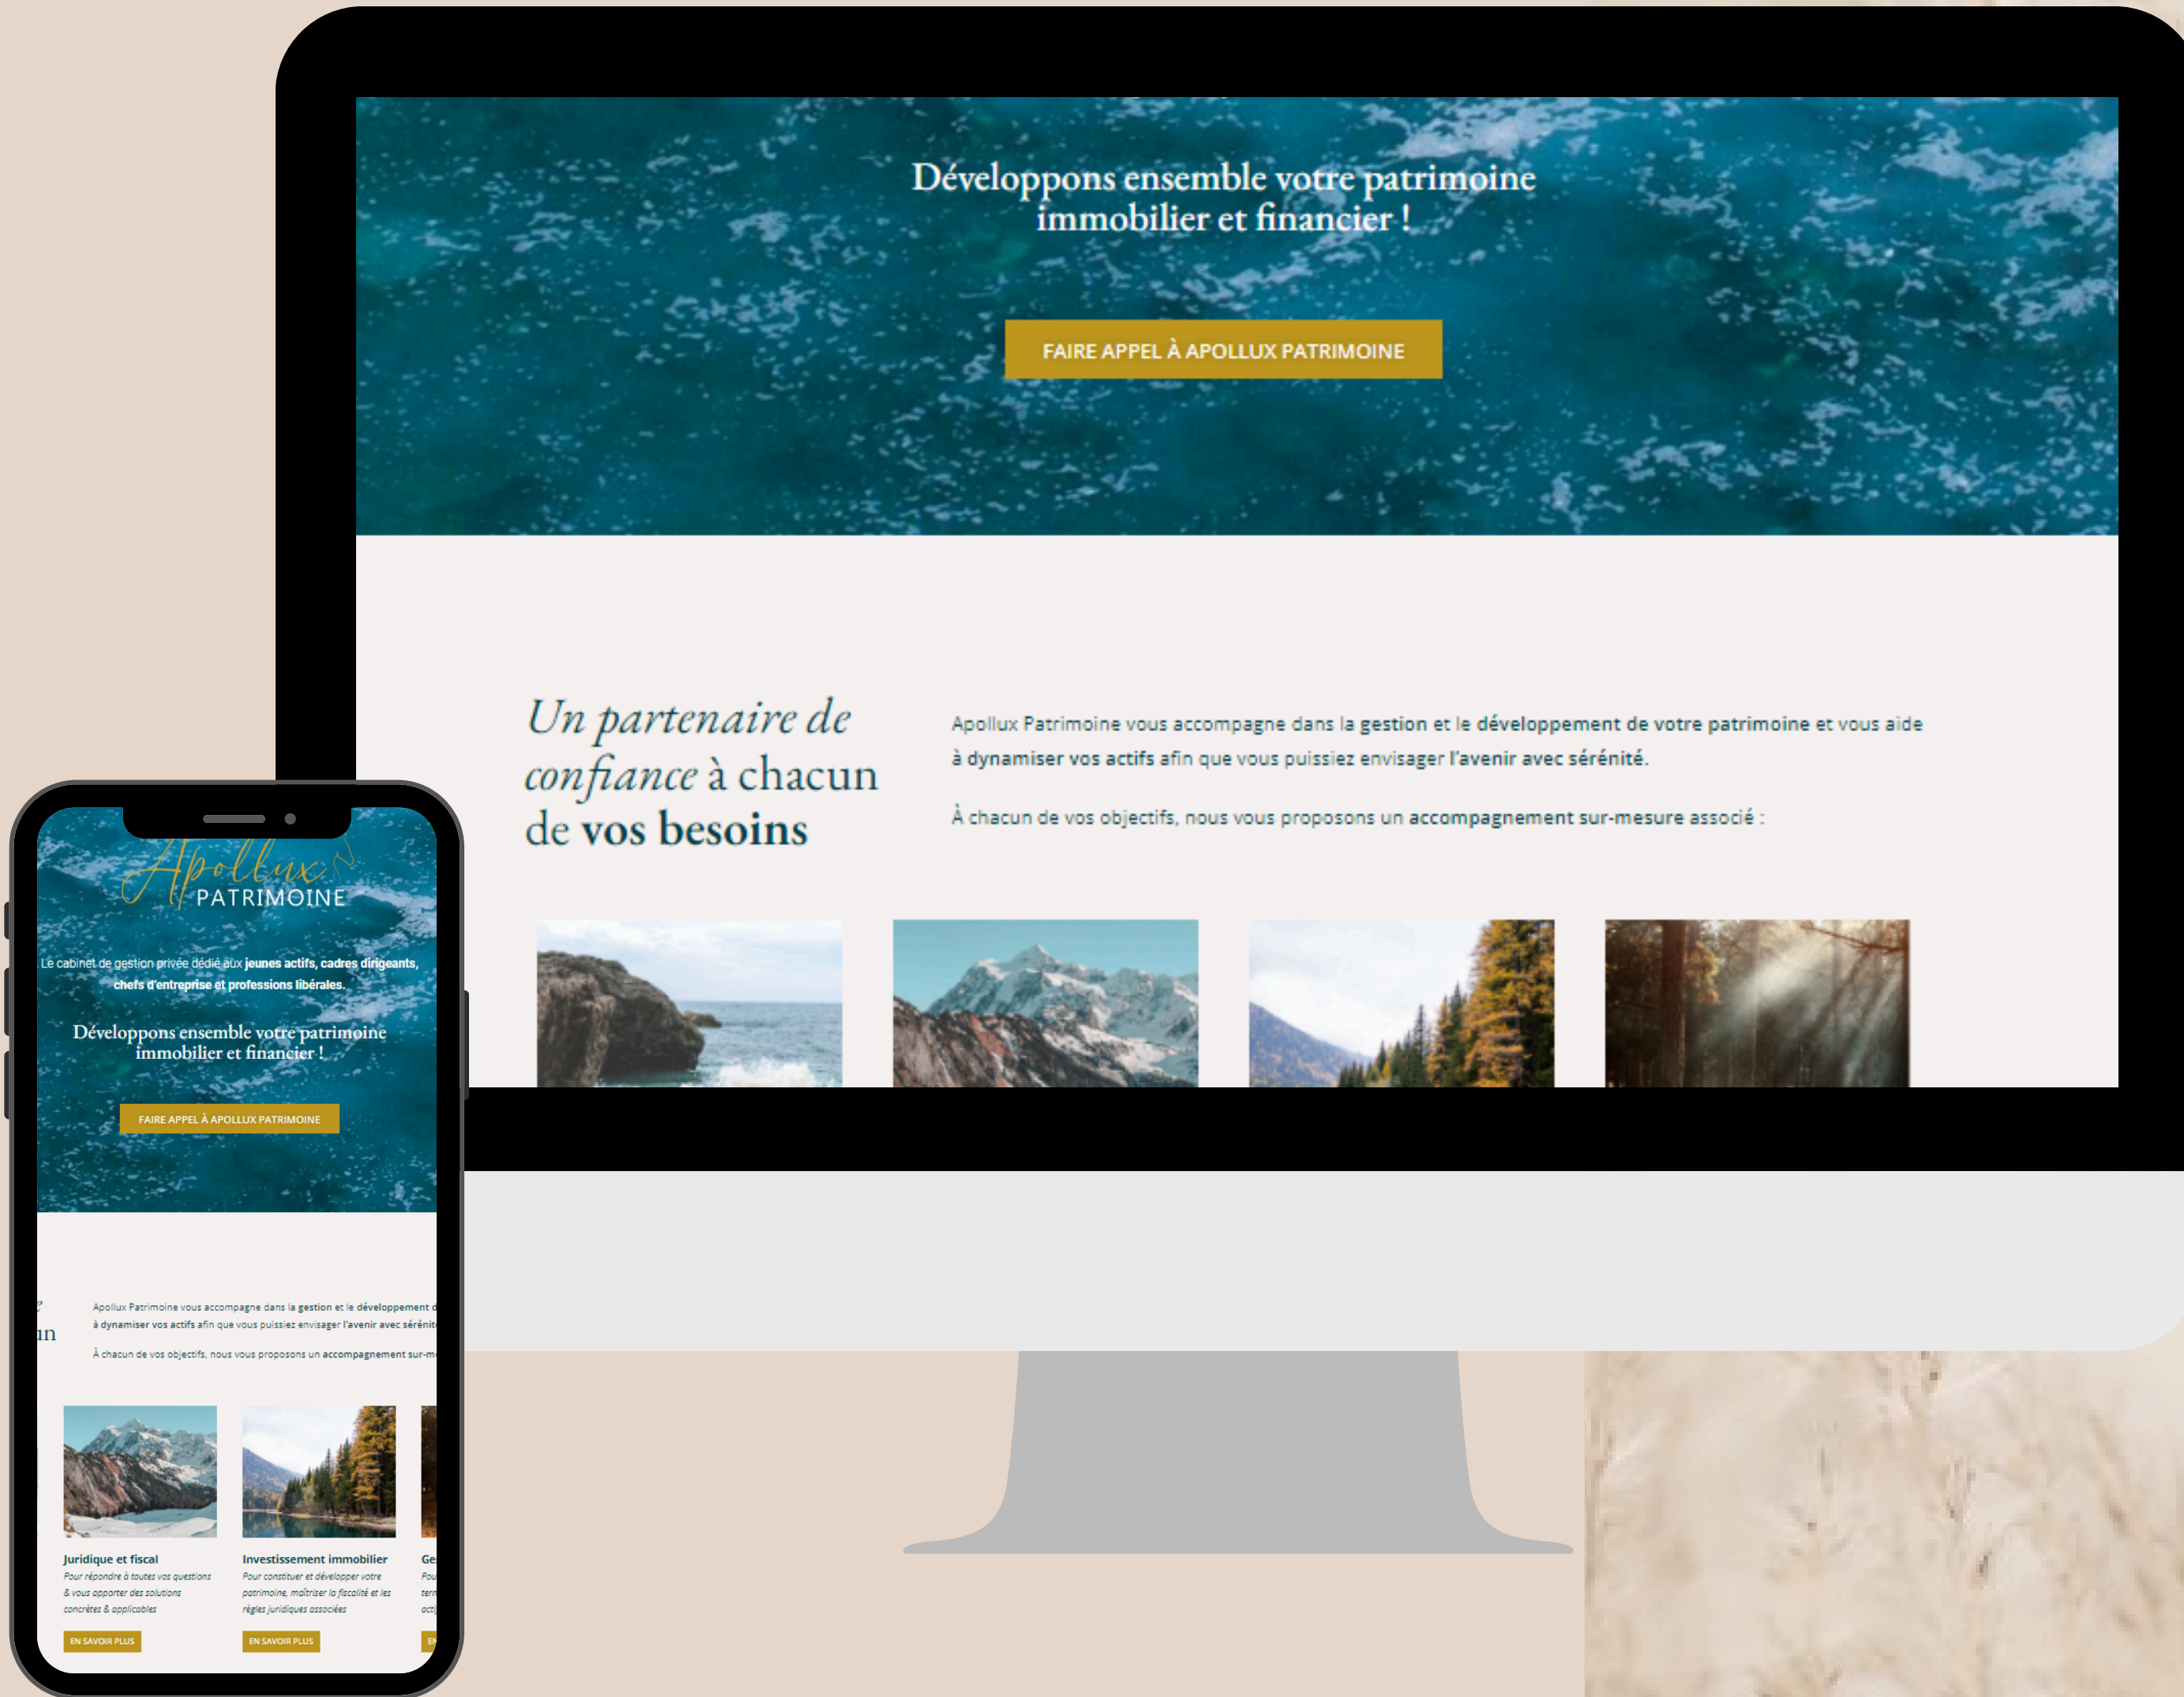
Développons ensemble votre patrimoine immobilier et financier !

FAIRE APPEL À APOLLUX PATRIMOINE

Un partenaire de confiance à chacun de vos besoins

Apollux Patrimoine vous accompagne dans la gestion et le développement de votre patrimoine et vous aide à dynamiser vos actifs afin que vous puissiez envisager l'avenir avec sérénité.

À chacun de vos objectifs, nous vous proposons un accompagnement sur-mesure associé :

Apollux PATRIMOINE

Le cabinet de gestion privée dédié aux jeunes actifs, cadres dirigeants, chefs d'entreprise et professions libérales.

Développons ensemble votre patrimoine immobilier et financier !

FAIRE APPEL À APOLLUX PATRIMOINE

Apollux Patrimoine vous accompagne dans la gestion et le développement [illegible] à dynamiser vos actifs afin que vous puissiez envisager l'avenir avec sérénit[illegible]

À chacun de vos objectifs, nous vous proposons un accompagnement sur-m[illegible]

Juridique et fiscal
Pour répondre à toutes vos questions & vous apporter des solutions concrètes & applicables
EN SAVOIR PLUS

Investissement immobilier
Pour constituer et développer votre patrimoine, maîtriser la fiscalité et les règles juridiques associées
EN SAVOIR PLUS

Ge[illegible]
EN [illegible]